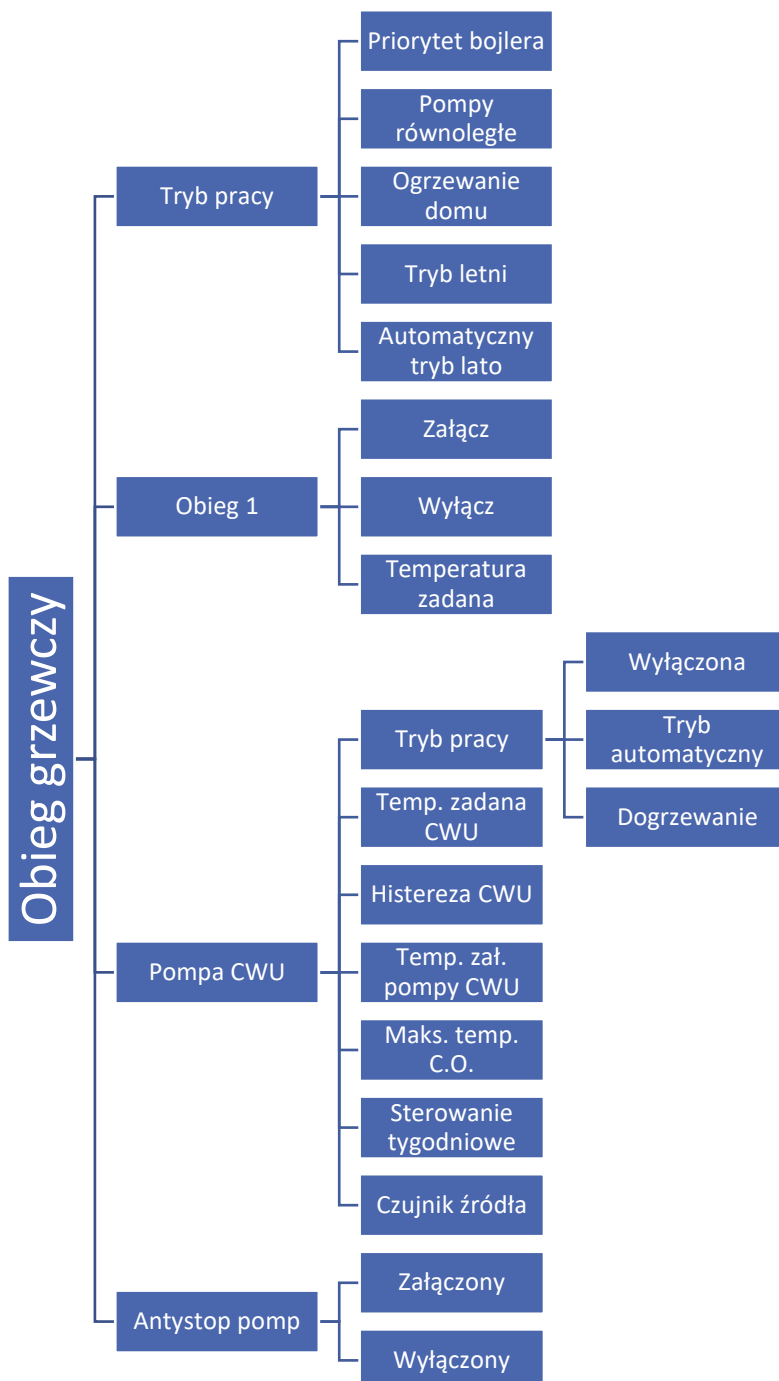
Obieg grzewczy

Tryb pracy

Priorytet bojlera

Pompy równoległe

Ogrzewanie domu

Tryb letni

Automatyczny tryb lato

Obieg 1

Załącz

Wyłącz

Temperatura zadana

Pompa CWU

Tryb pracy

Wyłączona

Tryb automatyczny

Dogrzewanie

Temp. zadana CWU

Histereza CWU

Temp. zał. pompy CWU

Maks. temp. C.O.

Sterowanie tygodniowe

Czujnik źródła

Antystop pomp

Załączony

Wyłączony